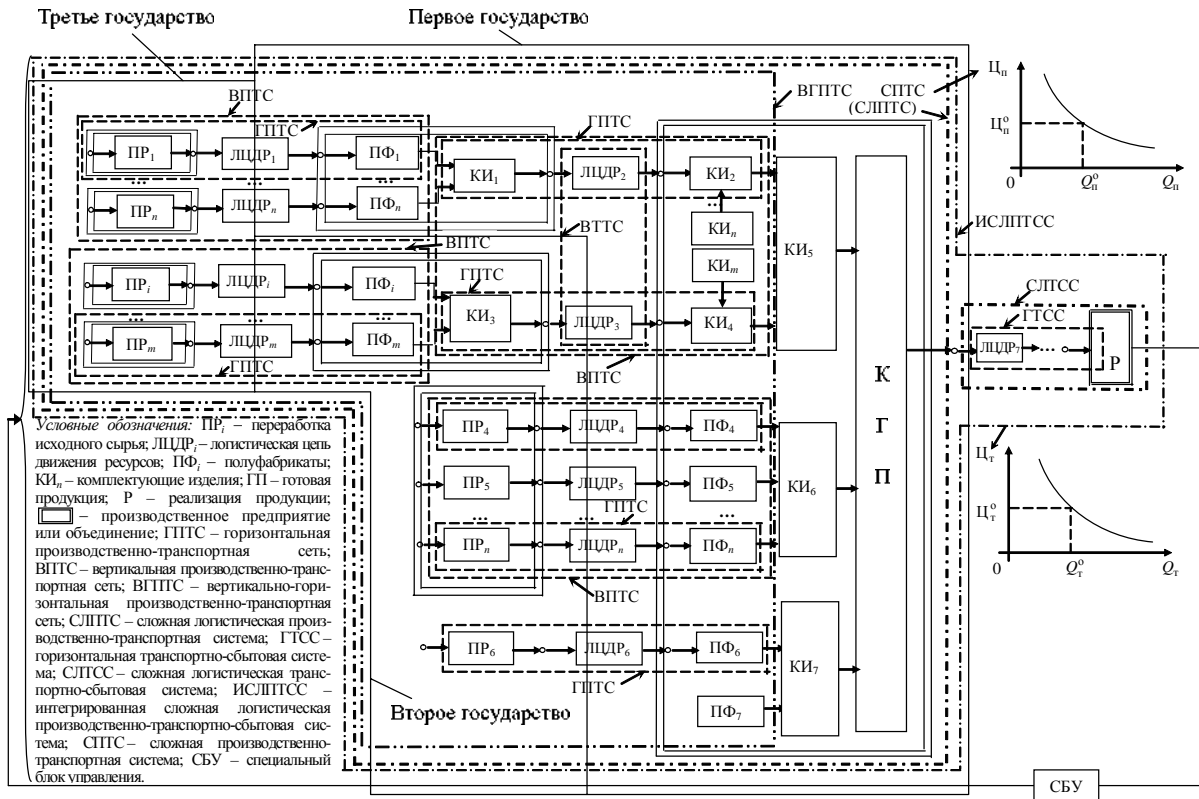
Третье государство

Первое государство

ВПТС

ГПТС

ПР$_1$

ЛЦДР$_1$

ПФ$_1$

ПР$_n$

ЛЦДР$_n$

ПФ$_n$

ГПТС

КИ$_1$

ЛЦДР$_2$

КИ$_2$

ВГПТС

СПТС (СЛПТС)

КИ$_n$

КИ$_m$

ВТТС

ВПТС

ГПТС

ПР$_i$

ЛЦДР$_i$

ПФ$_i$

КИ$_3$

ЛЦДР$_3$

КИ$_4$

КИ$_5$

ПР$_m$

ЛЦДР$_m$

ПФ$_m$

ГПТС

ВПТС

К

Г

П

ИСЛПТСС

СЛТСС

ГТСС

ЛЦДР$_7$

Р

$Ц_п$

$Ц_п^о$

0

$Q_п^о$

$Q_п$

$Ц_т$

$Ц_т^о$

0

$Q_т^о$

$Q_т$

ПР$_4$

ЛЦДР$_4$

ПФ$_4$

ПР$_5$

ЛЦДР$_5$

ПФ$_5$

КИ$_6$

ГПТС

ПР$_n$

ЛЦДР$_n$

ПФ$_n$

ВПТС

ПР$_6$

ЛЦДР$_6$

ПФ$_6$

КИ$_7$

ГПТС

ПФ$_7$

Второе государство

Условные обозначения: ПР$_i$ – переработка исходного сырья; ЛЦДР$_i$ – логистическая цепь движения ресурсов; ПФ$_i$ – полуфабрикаты; КИ$_n$ – комплектующие изделия; ГП – готовая продукция; Р – реализация продукции; – производственное предприятие или объединение; ГПТС – горизонтальная производственно-транспортная сеть; ВПТС – вертикальная производственно-транспортная сеть; ВГПТС – вертикально-горизонтальная производственно-транспортная сеть; СЛПТС – сложная логистическая производственно-транспортная система; ГТСС – горизонтальная транспортно-сбытовая система; СЛТСС – сложная логистическая транспортно-сбытовая система; ИСЛПТСС – интегрированная сложная логистическая производственно-транспортно-сбытовая система; СПТС – сложная производственно-транспортная система; СБУ – специальный блок управления.

СБУ